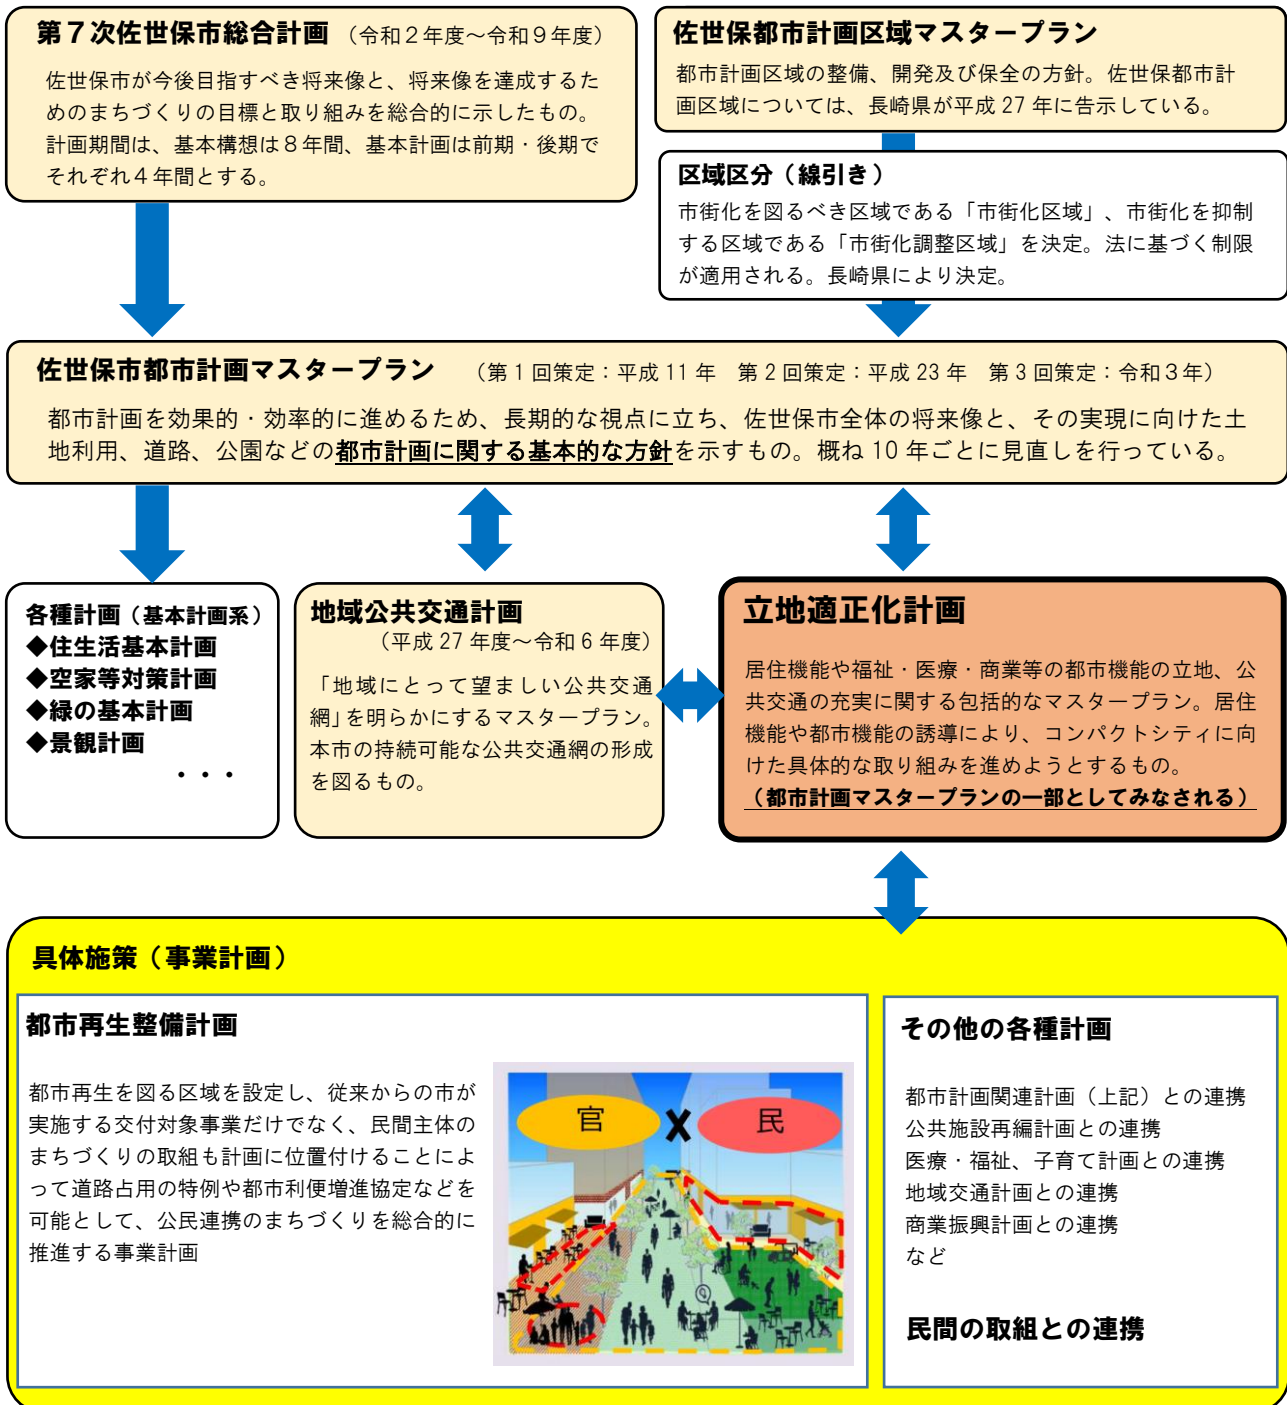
第７次佐世保市総合計画（令和２年度～令和９年度）

佐世保市が今後目指すべき将来像と、将来像を達成するためのまちづくりの目標と取り組みを総合的に示したもの。計画期間は、基本構想は８年間、基本計画は前期・後期でそれぞれ４年間とする。

佐世保都市計画区域マスタープラン

都市計画区域の整備、開発及び保全の方針。佐世保都市計画区域については、長崎県が平成 27 年に告示している。

区域区分（線引き）

市街化を図るべき区域である「市街化区域」、市街化を抑制する区域である「市街化調整区域」を決定。法に基づく制限が適用される。長崎県により決定。

佐世保市都市計画マスタープラン （第１回策定：平成 11 年　第２回策定：平成 23 年　第３回策定：令和３年）

都市計画を効果的・効率的に進めるため、長期的な視点に立ち、佐世保市全体の将来像と、その実現に向けた土地利用、道路、公園などの都市計画に関する基本的な方針を示すもの。概ね 10 年ごとに見直しを行っている。

各種計画（基本計画系）
◆住生活基本計画
◆空家等対策計画
◆緑の基本計画
◆景観計画
・・・

地域公共交通計画
（平成 27 年度～令和６年度）

「地域にとって望ましい公共交通網」を明らかにするマスタープラン。本市の持続可能な公共交通網の形成を図るもの。

立地適正化計画

居住機能や福祉・医療・商業等の都市機能の立地、公共交通の充実に関する包括的なマスタープラン。居住機能や都市機能の誘導により、コンパクトシティに向けた具体的な取り組みを進めようとするもの。
（都市計画マスタープランの一部としてみなされる）

具体施策（事業計画）

都市再生整備計画

都市再生を図る区域を設定し、従来からの市が実施する交付対象事業だけでなく、民間主体のまちづくりの取組も計画に位置付けることによって道路占用の特例や都市利便増進協定などを可能として、公民連携のまちづくりを総合的に推進する事業計画

官 X 民

その他の各種計画

都市計画関連計画（上記）との連携
公共施設再編計画との連携
医療・福祉、子育て計画との連携
地域交通計画との連携
商業振興計画との連携
など

民間の取組との連携